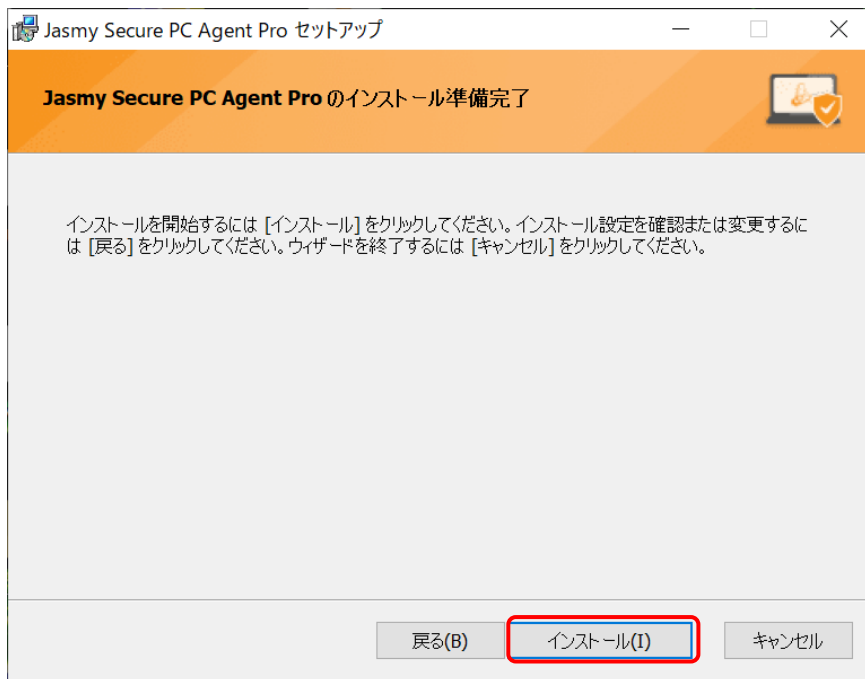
Jasmy Secure PC Agent Pro セットアップ

Jasmy Secure PC Agent Pro のインストール準備完了

インストールを開始するには [インストール] をクリックしてください。インストール設定を確認または変更するには [戻る] をクリックしてください。ウィザードを終了するには [キャンセル] をクリックしてください。

戻る(B)
インストール(I)
キャンセル